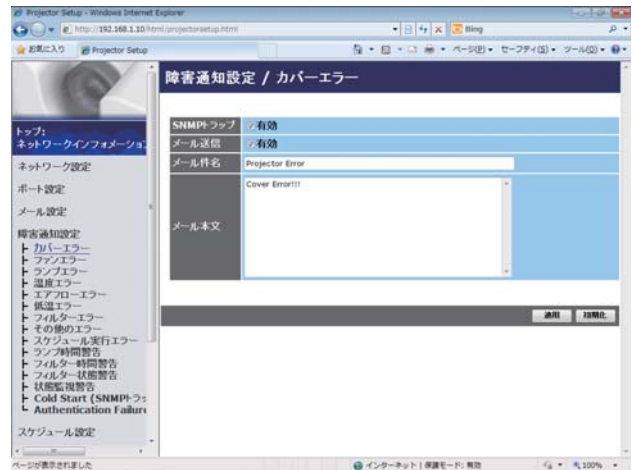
Projector Setup - Windows Internet Explorer

http://192.168.1.10/html/projectorsetup.html

Bing

お気に入り Projector Setup

ページ(P) セーフティ(S) ツール(O)

トップ:
ネットワークインフォメーショ

ネットワーク設定

ポート設定

メール設定

障害通知設定
カバーエラー
ファンエラー
ランプエラー
温度エラー
エアフローエラー
低温エラー
フィルターエラー
その他のエラー
スケジュール実行エラー
ランプ時間警告
フィルター時間警告
フィルター状態警告
状態監視警告
Cold Start (SNMPトラ
Authentication Failur

スケジュール設定

障害通知設定 / カバーエラー

| SNMPトラップ | 有効 |
|---|---|
| メール送信 | 有効 |
| メール件名 | Projector Error |
| メール本文 | Cover Error!!! |

適用 初期化

ページが表示されました

インターネット | 保護モード: 有効

100%